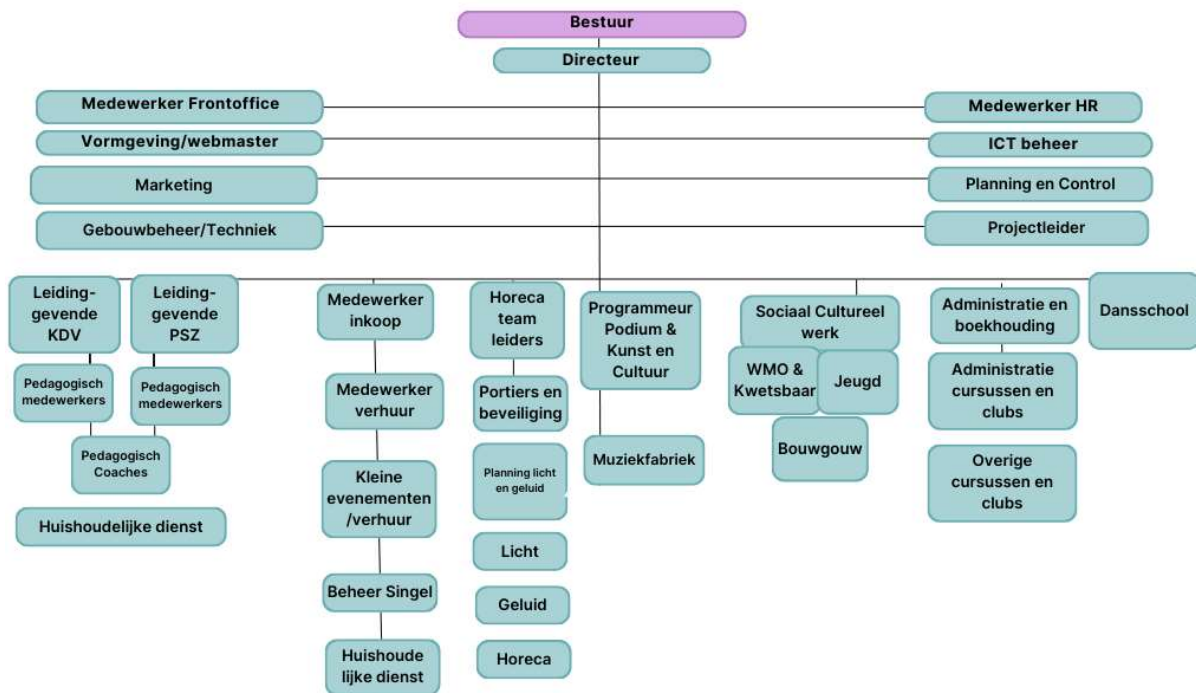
Bestuur

Directeur

Medewerker Frontoffice

Vormgeving/webmaster

Marketing

Gebouwbeheer/Techniek

Medewerker HR

ICT beheer

Planning en Control

Projectleider

Leidinggevende KDV

Pedagogisch medewerkers

Leidinggevende PSZ

Pedagogisch medewerkers

Pedagogisch Coaches

Huishoudelijke dienst

Medewerker inkoop

Medewerker verhuur

Kleine evenementen /verhuur

Beheer Singel

Huishoudelijke dienst

Horeca team leiders

Portiers en beveiliging

Planning licht en geluid

Licht

Geluid

Horeca

Programmeur Podium & Kunst en Cultuur

Muziekfabriek

Sociaal Cultureel werk

WMO & Kwetsbaar

Jeugd

Bouwgouw

Administratie en boekhouding

Administratie cursussen en clubs

Overige cursussen en clubs

Dansschool